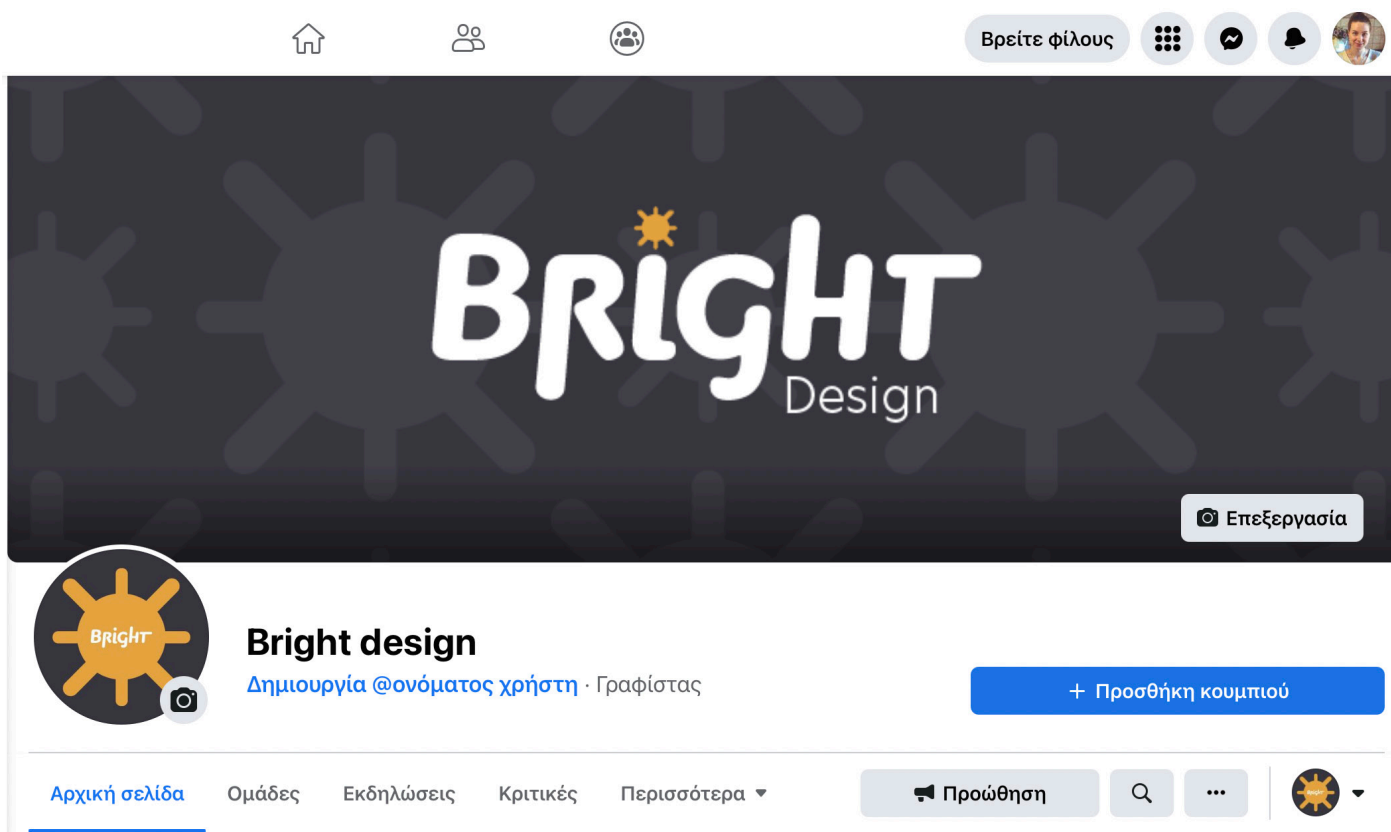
Βρείτε φίλους

BRIGHT
Design

Επεξεργασία

BRIGHT

Bright design

Δημιουργία @ονόματος χρήστη · Γραφίστας

+ Προσθήκη κουμπιού

Αρχική σελίδα Ομάδες Εκδηλώσεις Κριτικές Περισσότερα

Προώθηση

•••

BRIGHT